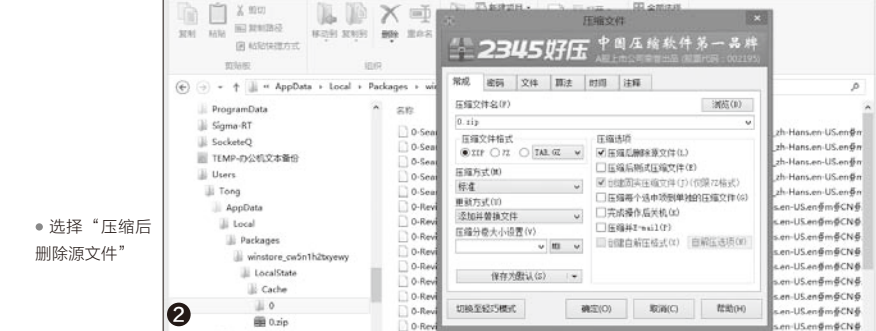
● 选择“压缩后删除源文件”

复制 粘贴 剪切 复制路径 粘贴快捷方式 移动到 复制到 删除 重命名 新建项目 全部选择

剪贴板 组织

AppData › Local › Packages › wi

ProgramData
Sigma-RT
SocketeQ
TEMP-办公机文本备份
Users
Tong
AppData
Local
Packages
winstore_cw5n1h2txyewy
LocalState
Cache
0
0.zip

名称

0-Sea
0-Sea
0-Sea
0-Sea
0-Sea
0-Sea
0-Revi
0-Revi
0-Revi
0-Revi
0-Revi
0-Revi
0-Revi
0-Revi
0-Revi

zh-Hans.en-US.en
zh-Hans.en-US.en
zh-Hans.en-US.en
zh-Hans.en-US.en
zh-Hans.en-US.en
s.en-US.en CN
s.en-US.en CN
s.en-US.en CN
s.en-US.en CN
s.en-US.en CN
s.en-US.en CN
s.en-US.en CN
s.en-US.en CN
s.en-US.en CN

压缩文件

2345好压 中国压缩软件第一品牌
A股上市公司荣誉出品 (股票代码：002195)

常规 密码 文件 算法 时间 注释

压缩文件名(F)
浏览(B)
0.zip

压缩文件格式
ZIP 7Z TAR.GZ

压缩方式(M)
标准

更新方式(U)
添加并替换文件

压缩分卷大小设置(V)
MB

保存为默认(S)

压缩选项
压缩后删除源文件(L)
压缩后测试压缩文件(E)
创建固实压缩文件(J)(仅限7Z格式)
压缩每个选中项到单独的压缩文件(G)
完成操作后关机(K)
压缩并E-mail(Y)
创建自解压格式(X) 自解压选项(W)

切换至经典模式 确定(O) 取消(C) 帮助(H)

❷